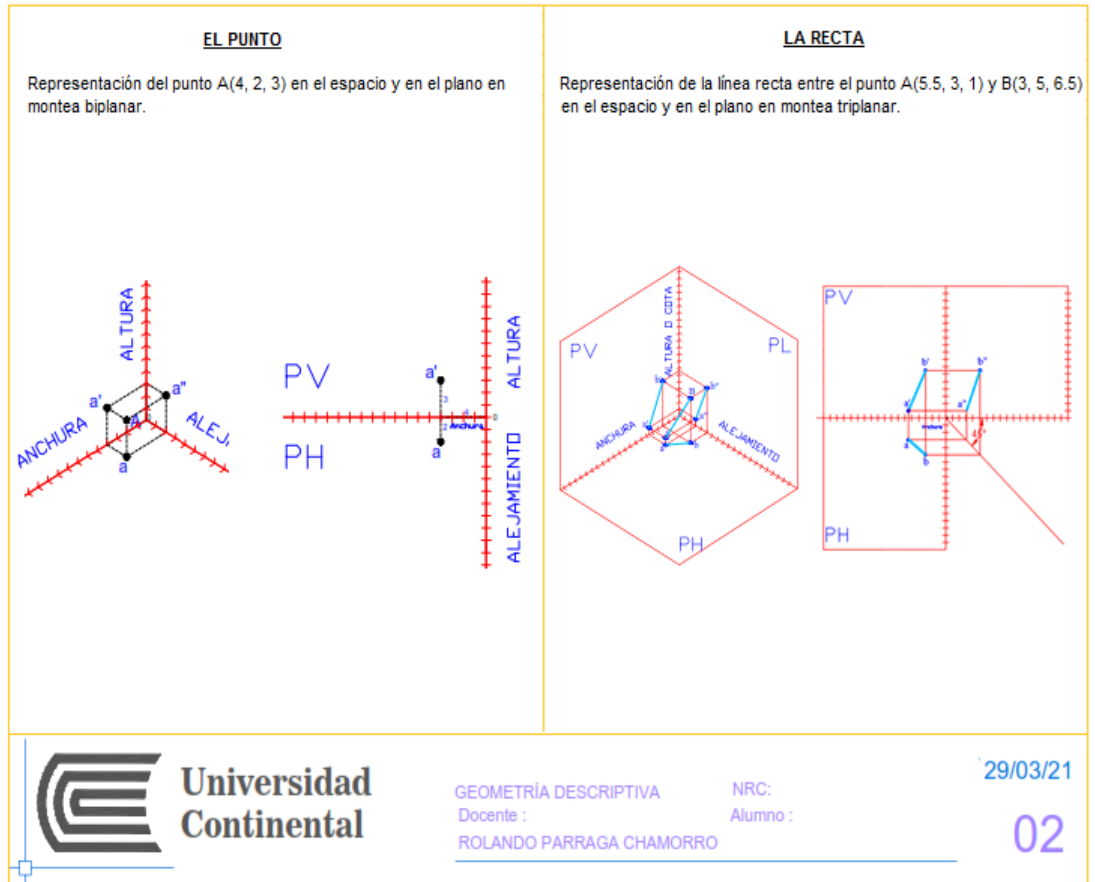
EL PUNTO

Representación del punto A(4, 2, 3) en el espacio y en el plano en montea biplanar.

ALTURA
a'
a"
A
ANCHURA
ALEJ
a

PV
PH
a'
3
0
2
a
Anchura
4
ALTURA
ALEJAMIENTO

LA RECTA

Representación de la línea recta entre el punto A(5.5, 3, 1) y B(3, 5, 6.5) en el espacio y en el plano en montea triplanar.

PV
PL
ALTURA O COTA
ANCHURA
ALEJAMIENTO
PH

PV
b'
b"
a'
a"
a
b
45°
PH

Universidad Continental

GEOMETRÍA DESCRIPTIVA
Docente :
ROLANDO PARRAGA CHAMORRO
NRC:
Alumno :
29/03/21
02